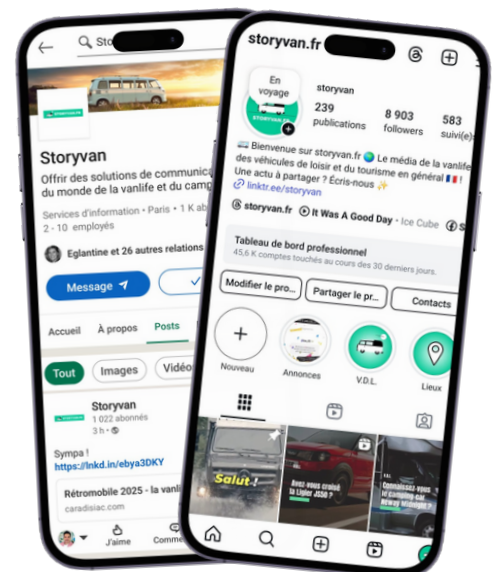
Sto

Storyvan

Offrir des solutions de communic du monde de la vanlife et du camp

Services d'information · Paris · 1 K ab 2 - 10 employés

Eglantine et 26 autres relations

Message

Accueil À propos Posts

Tout Images Vidéo

Storyvan
1 022 abonnés
3 h ·

Sympa !
https://lnkd.in/ebya3DKY

Rétromobile 2025 - la vanl
caradisiac.com

J'aime Comme

storyvan.fr

En voyage
STORYVAN.FR

storyvan
239 publications
8 903 followers
583 suivi(e)

Bienvenue sur storyvan.fr Le média de la vanlife des véhicules de loisir et du tourisme en général Une actu à partager ? Écris-nous
linktr.ee/storyvan

storyvan.fr It Was A Good Day · Ice Cube

Tableau de bord professionnel
45,6 K comptes touchés au cours des 30 derniers jours.

Modifier le pro... Partager le pr... Contacts

Nouveau Annonces V.D.L. Lieux

Salut !

Nous avons croisé la Ligier JS50 ?